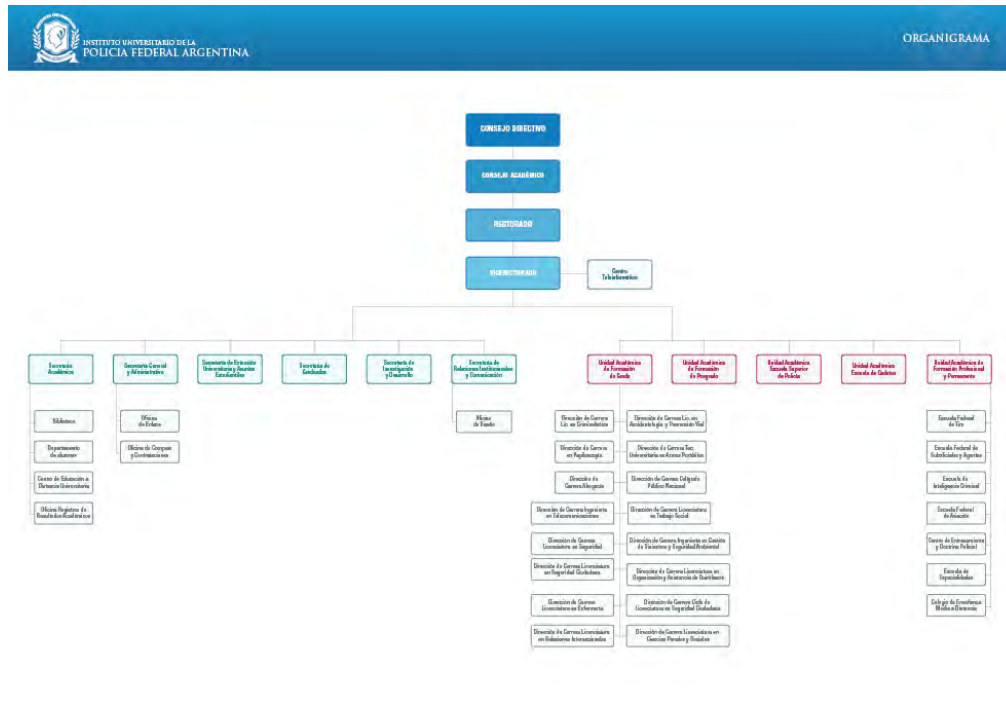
INSTITUTO UNIVERSITARIO DE LA
POLICIA FEDERAL ARGENTINA

ORGANIGRAMA

CONSEJO DIRECTIVO

CONSEJO ACADÉMICO

RECTORADO

VICERRECTORADO

Centro Teleinformático

Secretaría Académica

Secretaría General y Administrativa

Secretaría de Extensión Universitaria y Asuntos Estudiantiles

Secretaría de Graduados

Secretaría de Investigación y Desarrollo

Secretaría de Relaciones Institucionales y Comunicación

Unidad Académica de Formación de Grado

Unidad Académica de Formación de Posgrado

Unidad Académica Escuela Superior de Policía

Unidad Académica Escuela de Cadetes

Unidad Académica de Formación Profesional y Permanente

Biblioteca

Departamento de alumnos

Centro de Educación a Distancia Universitaria

Oficina Registro de Resultados Académicos

Oficina de Enlace

Oficina de Compras y Contrataciones

Oficina de Enlace

Dirección de Carrera Lic. en Criminalística

Dirección de Carrera en Papiloscopía

Dirección de Carrera Abogacía

Dirección de Carrera Ingeniería en Telecomunicaciones

Dirección de Carrera Licenciatura en Seguridad

Dirección de Carrera Licenciatura en Seguridad Ciudadana

Dirección de Carrera Licenciatura en Enfermería

Dirección de Carrera Licenciatura en Relaciones Internacionales

Dirección de Carrera Lic. en Accidentología y Prevención Vial

Dirección de Carrera Tec. Universitaria en Armas Portátiles

Dirección de Carrera Calígrafo Público Nacional

Dirección de Carrera Licenciatura en Trabajo Social

Dirección de Carrera Ingeniería en Gestión de Siniestros y Seguridad Ambiental

Dirección de Carrera Licenciatura en Organización y Asistencia de Quirófanos

Dirección de Carrera Ciclo de Licenciatura en Seguridad Ciudadana

Dirección de Carrera Licenciatura en Ciencias Penales y Sociales

Escuela Federal de Tiro

Escuela Federal de Suboficiales y Agentes

Escuela de Inteligencia Criminal

Escuela Federal de Aviación

Centro de Entrenamiento y Doctrina Policial

Escuela de Especialidades

Colegio de Enseñanza Media a Distancia